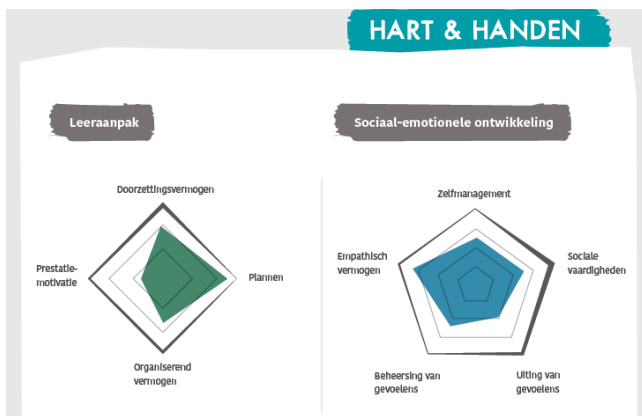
HART & HANDEN

Leeraanpak

Doorzettingsvermogen

Prestatiemotivatie

Plannen

Organiserend vermogen

Sociaal-emotionele ontwikkeling

Zelfmanagement

Empathisch vermogen

Sociale vaardigheden

Beheersing van gevoelens

Uiting van gevoelens